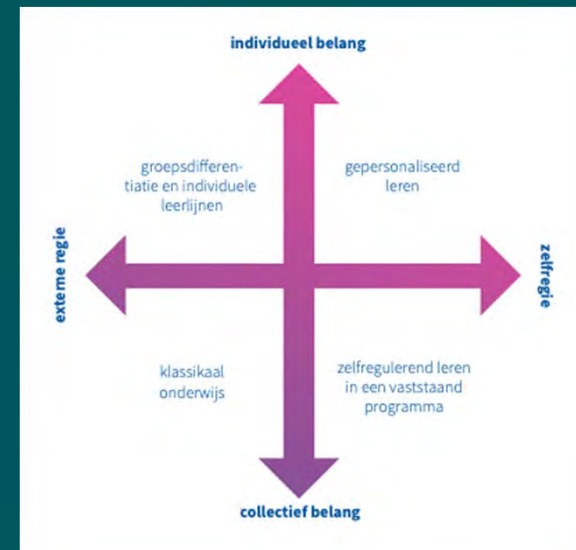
individueel belang

groepsdifferentiatie en individuele leerlijnen

gepersonaliseerd leren

externe regie

zelfregie

klassikaal onderwijs

zelfregulerend leren in een vaststaand programma

collectief belang